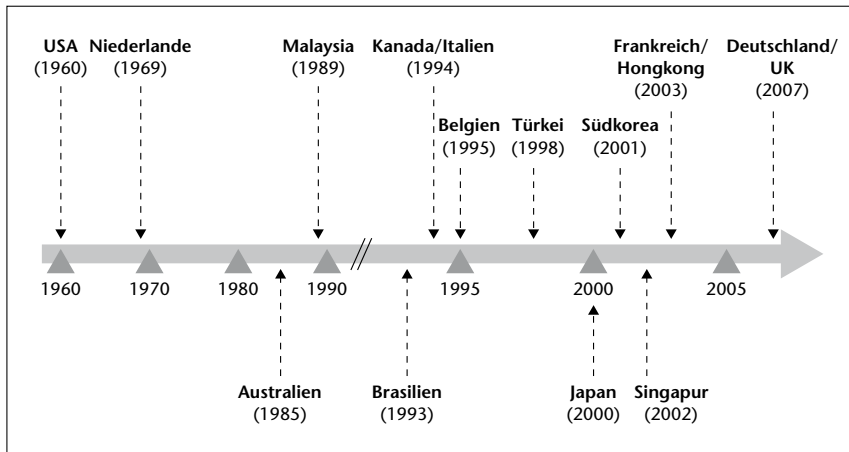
USA (1960)

Niederlande (1969)

Malaysia (1989)

Kanada/Italien (1994)

Belgien (1995)

Türkei (1998)

Südkorea (2001)

Frankreich/ Hongkong (2003)

Deutschland/ UK (2007)

1960

1970

1980

1990

1995

2000

2005

Australien (1985)

Brasilien (1993)

Japan (2000)

Singapur (2002)